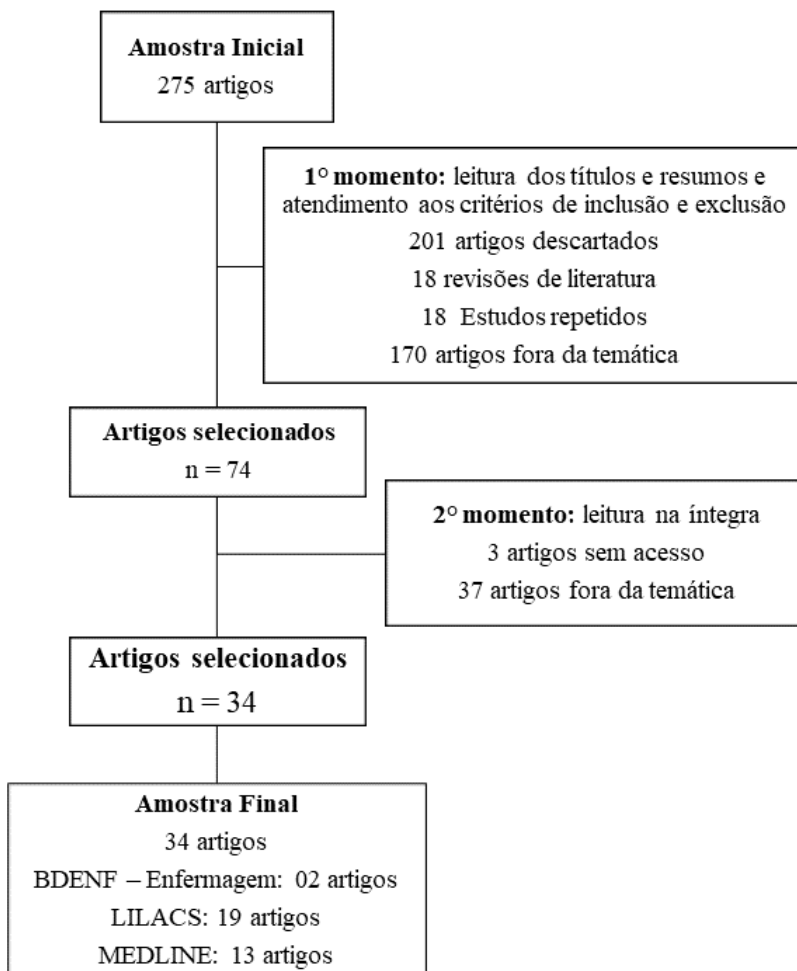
**Amostra Inicial**
275 artigos

**1° momento:** leitura dos títulos e resumos e atendimento aos critérios de inclusão e exclusão
201 artigos descartados
18 revisões de literatura
18 Estudos repetidos
170 artigos fora da temática

**Artigos selecionados**
n = 74

**2° momento:** leitura na íntegra
3 artigos sem acesso
37 artigos fora da temática

**Artigos selecionados**
n = 34

**Amostra Final**
34 artigos
BDENF – Enfermagem: 02 artigos
LILACS: 19 artigos
MEDLINE: 13 artigos